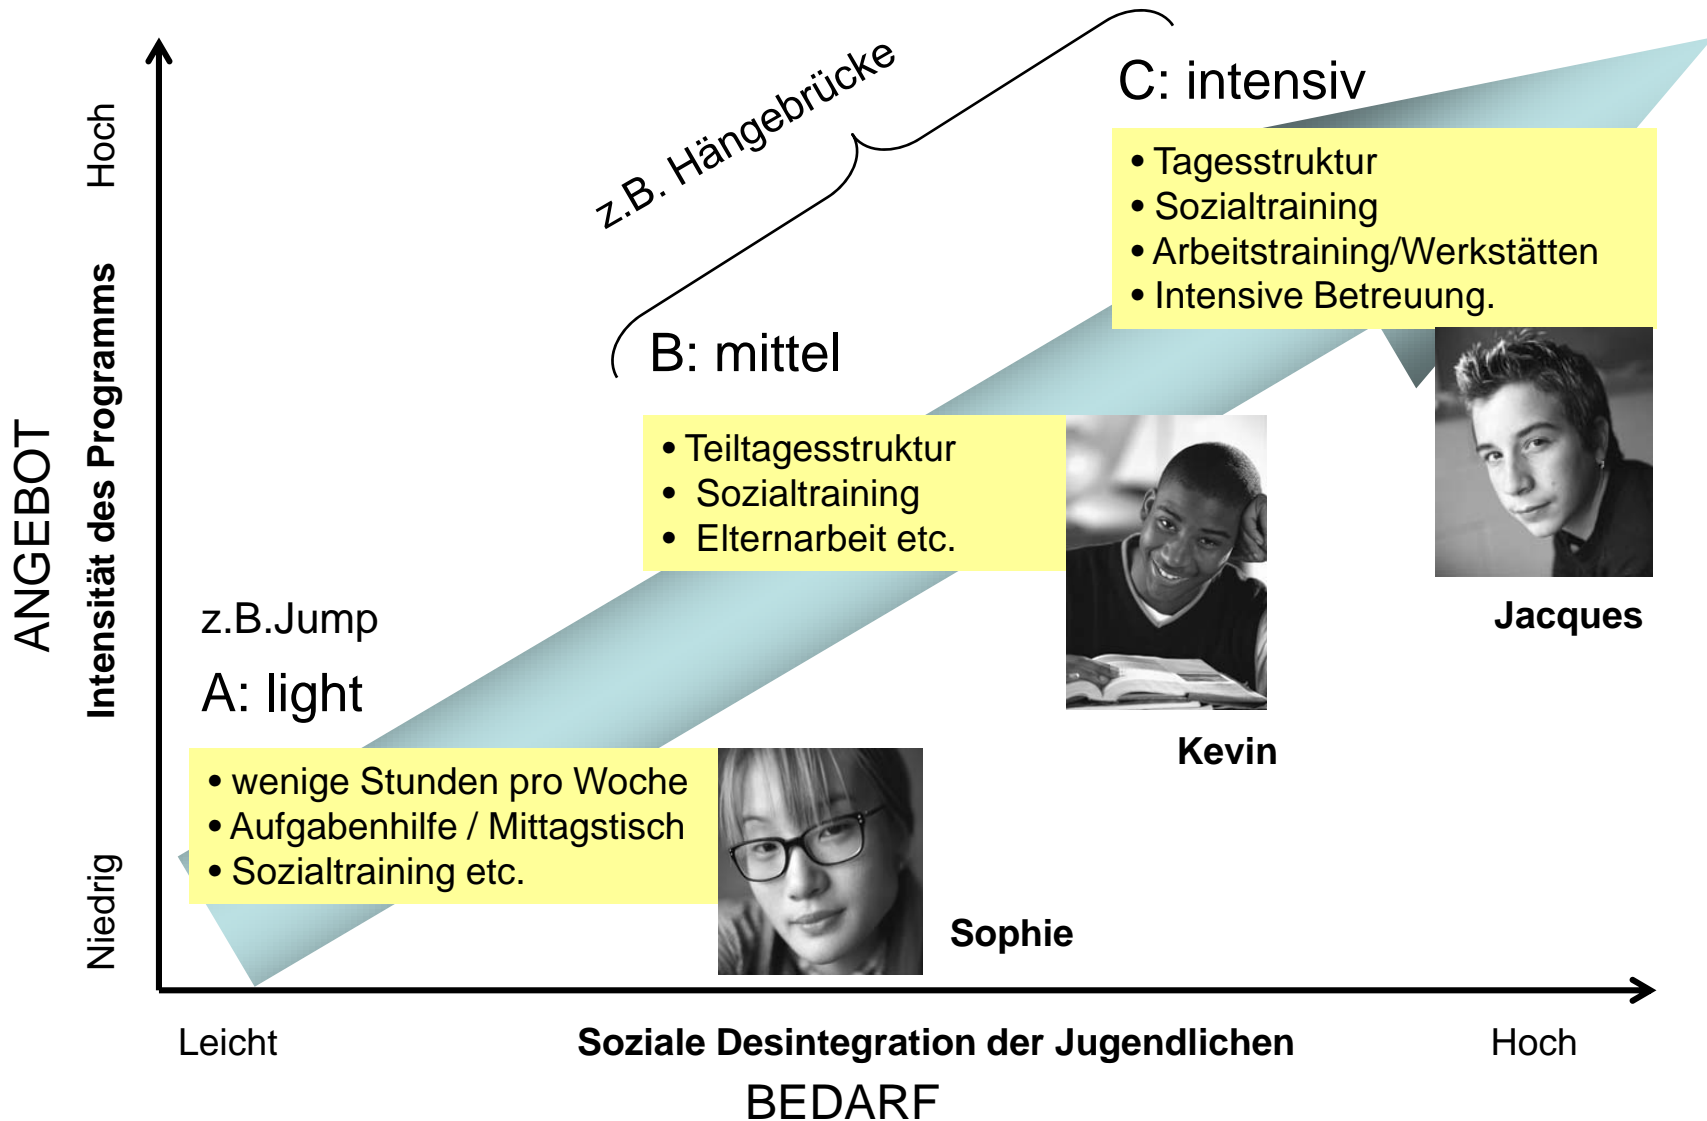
ANGEBOT

Intensität des Programms

Hoch

Niedrig

z.B. Hängebrücke

C: intensiv

• Tagesstruktur
• Sozialtraining
• Arbeitstraining/Werkstätten
• Intensive Betreuung.

B: mittel

• Teiltagesstruktur
• Sozialtraining
• Elternarbeit etc.

Jacques

z.B.Jump

A: light

Kevin

• wenige Stunden pro Woche
• Aufgabenhilfe / Mittagstisch
• Sozialtraining etc.

Sophie

Leicht

Soziale Desintegration der Jugendlichen

Hoch

BEDARF